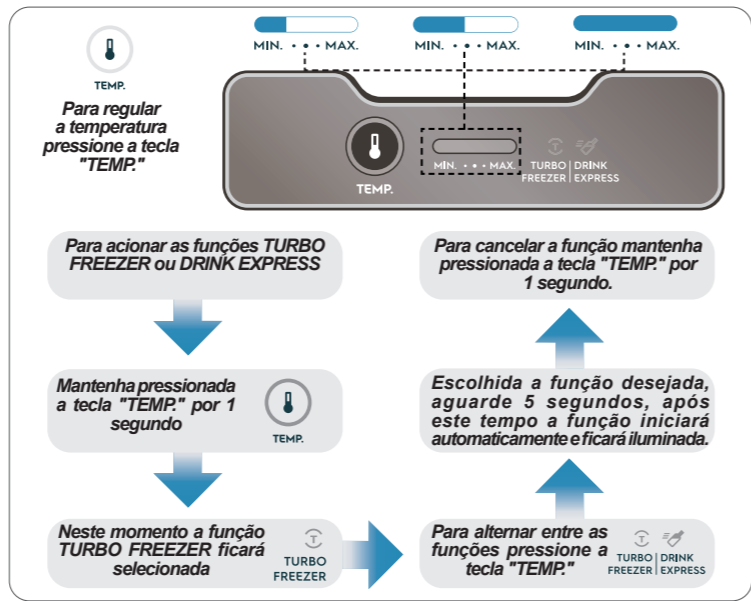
MIN. • • • MAX.

MIN. • • • MAX.

MIN. • • • MAX.

TEMP.

Para regular a temperatura pressione a tecla "TEMP."

TEMP.

MIN. • • • MAX.

TURBO FREEZER

DRINK EXPRESS

Para acionar as funções TURBO FREEZER ou DRINK EXPRESS

Mantenha pressionada a tecla "TEMP." por 1 segundo

TEMP.

Neste momento a função TURBO FREEZER ficará selecionada

TURBO FREEZER

Para cancelar a função mantenha pressionada a tecla "TEMP." por 1 segundo.

Escolhida a função desejada, aguarde 5 segundos, após este tempo a função iniciará automaticamente e ficará iluminada.

Para alternar entre as funções pressione a tecla "TEMP."

TURBO FREEZER

DRINK EXPRESS